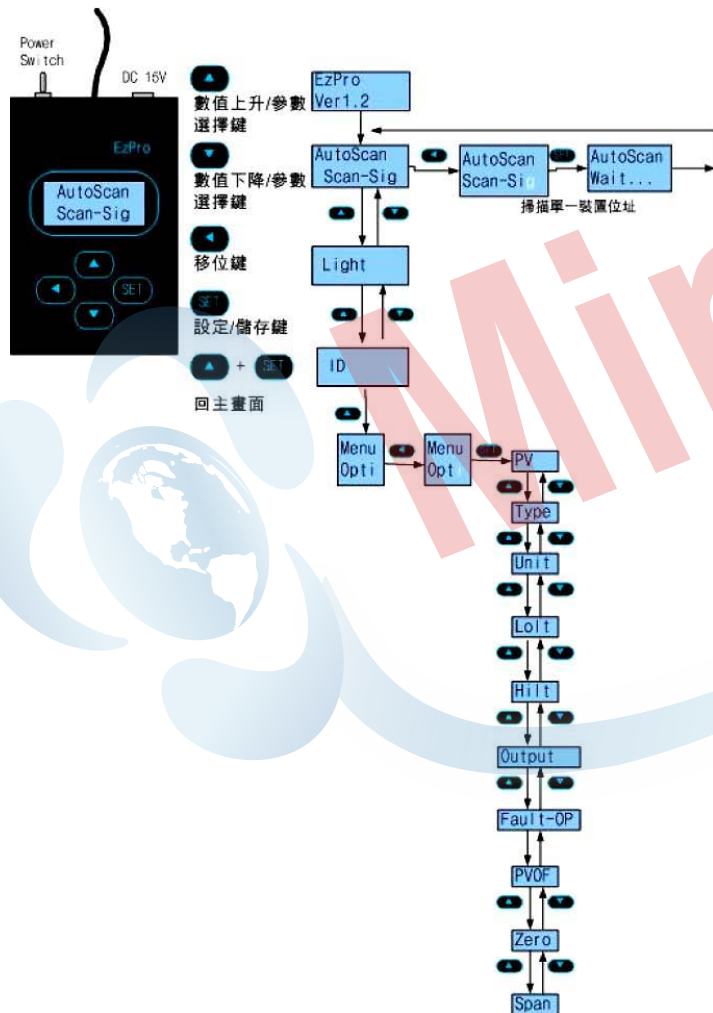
Power Switch

DC 15V

EzPro

AutoScan
Scan-Sig

SET

數值上升/參數選擇鍵

數值下降/參數選擇鍵

移位鍵

SET

設定/儲存鍵

+ SET

回主畫面

EzPro
Ver1.2

AutoScan
Scan-Sig

AutoScan
Scan-Sig

SET

AutoScan
Wait...

掃描單一裝置位址

Light

ID

Menu
Opti

Menu
Opti

SET

PV

Type

Unit

LoIt

HiIt

Output

Fault-OP

PVOF

Zero

Span